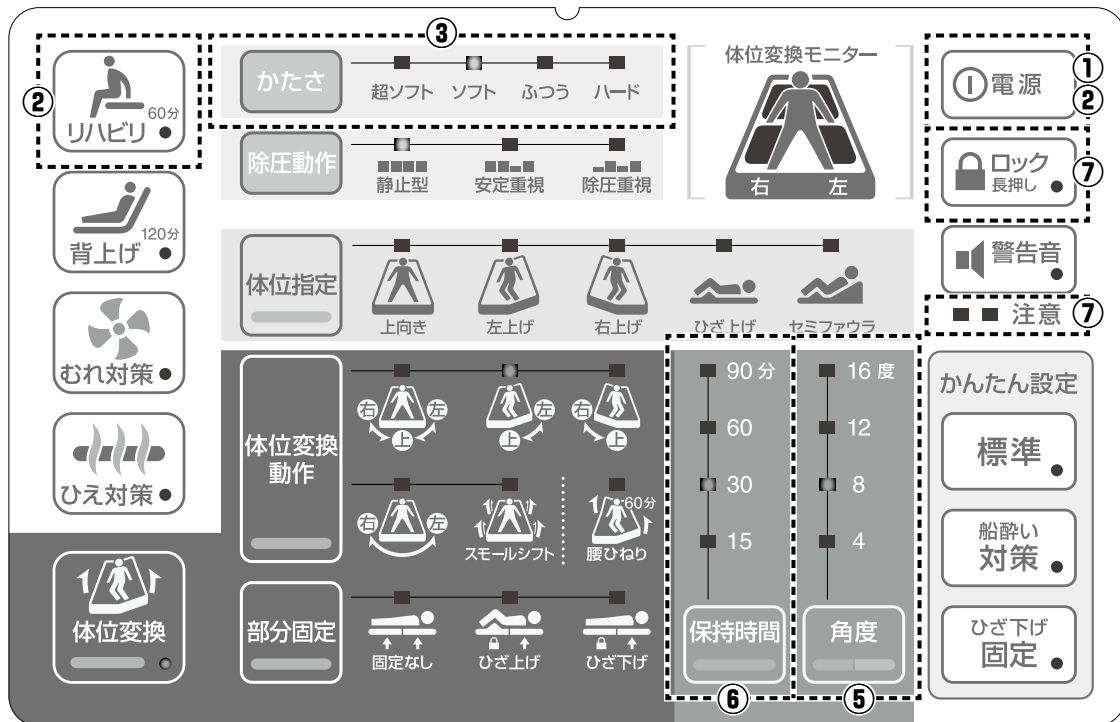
③
かたさ
超ソフト ソフト ふつう ハード

②
リハビリ
60分

除圧動作
静止型 安定重視 除圧重視

体位変換モニター
右 左

電源
①
②

ロック
長押し
⑦

背上げ
120分

体位指定
上向き 左上げ 右上げ ひざ上げ セミファウラ

警告音

注意
⑦

むれ対策

ひえ対策

体位変換動作
右 上 左
上 左
右 上
右 左
スモールシフト
60分
腰ひねり

90分
60
30
15

16度
12
8
4

かんたん設定
標準
船酔い対策
ひざ下げ固定

体位変換

部分固定
固定なし ひざ上げ ひざ下げ

保持時間
⑥

角度
⑤